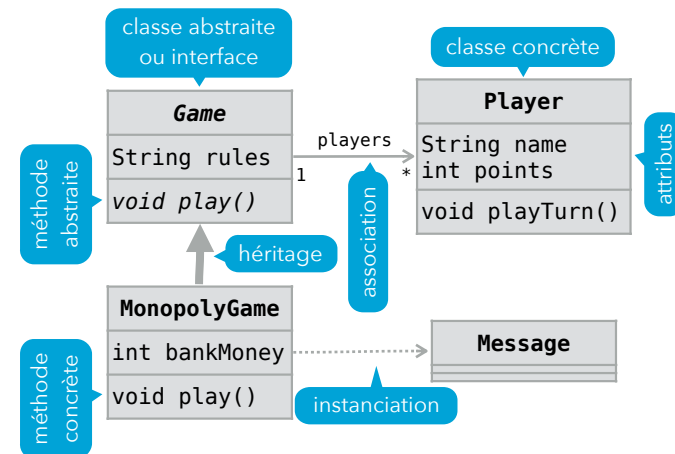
classe abstraite ou interface

classe concrète

Game

String rules

void play()

players

1

*

Player

String name
int points

void playTurn()

attributs

méthode abstraite

association

héritage

MonopolyGame

int bankMoney

void play()

Message

méthode concrète

instanciation